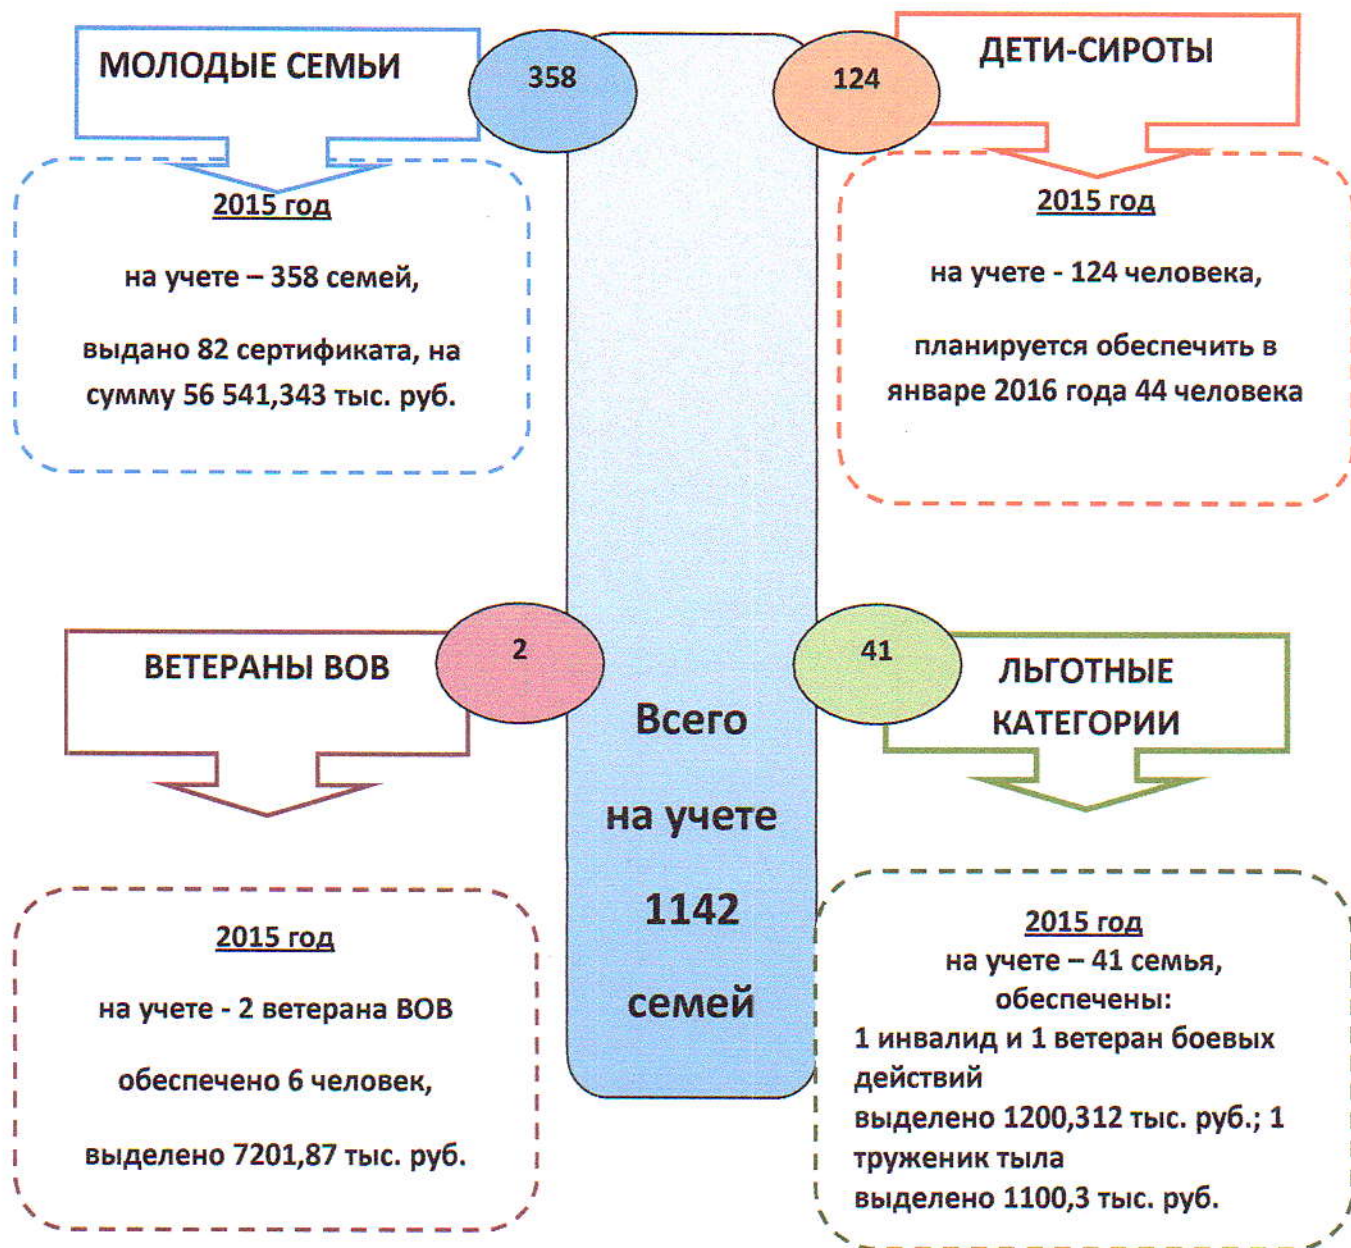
МОЛОДЫЕ СЕМЬИ

358

124

ДЕТИ-СИРОТЫ

2015 год

на учете – 358 семей,

выдано 82 сертификата, на сумму 56 541,343 тыс. руб.

2015 год

на учете - 124 человека,

планируется обеспечить в январе 2016 года 44 человека

ВЕТЕРАНЫ ВОВ

2

41

ЛЬГОТНЫЕ КАТЕГОРИИ

Всего на учете 1142 семей

2015 год

на учете - 2 ветерана ВОВ

обеспечено 6 человек,

выделено 7201,87 тыс. руб.

2015 год

на учете – 41 семья,

обеспечены:

1 инвалид и 1 ветеран боевых действий

выделено 1200,312 тыс. руб.; 1 труженик тыла

выделено 1100,3 тыс. руб.